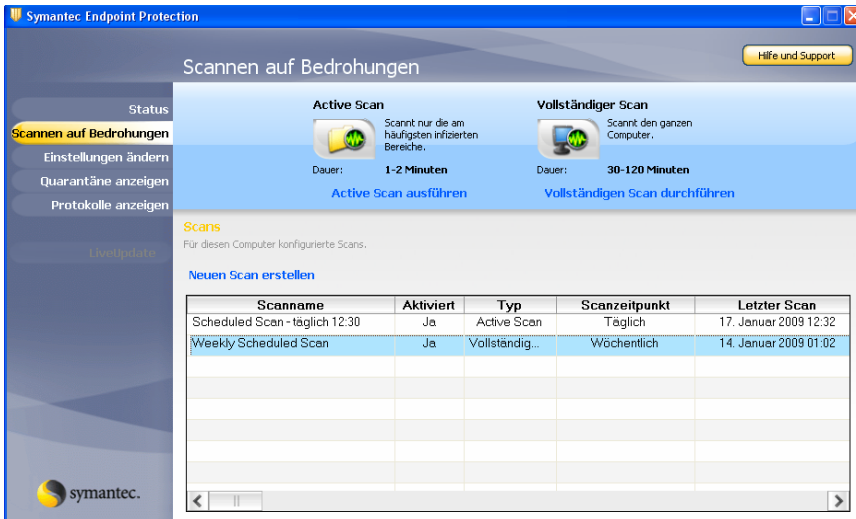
Symantec Endpoint Protection

Hilfe und Support

Scannen auf Bedrohungen

Status
Scannen auf Bedrohungen
Einstellungen ändern
Quarantäne anzeigen
Protokolle anzeigen
LiveUpdate

Active Scan
Scannt nur die am häufigsten infizierten Bereiche.
Dauer: 1-2 Minuten
Active Scan ausführen

Vollständiger Scan
Scannt den ganzen Computer.
Dauer: 30-120 Minuten
Vollständigen Scan durchführen

Scans
Für diesen Computer konfigurierte Scans.

Neuen Scan erstellen

| Scanname | Aktiviert | Typ | Scanzeitpunkt | Letzter Scan |
|---|---|---|---|---|
| Scheduled Scan - täglich 12:30 | Ja | Active Scan | Täglich | 17. Januar 2009 12:32 |
| Weekly Scheduled Scan | Ja | Vollständig... | Wöchentlich | 14. Januar 2009 01:02 |

symantec.